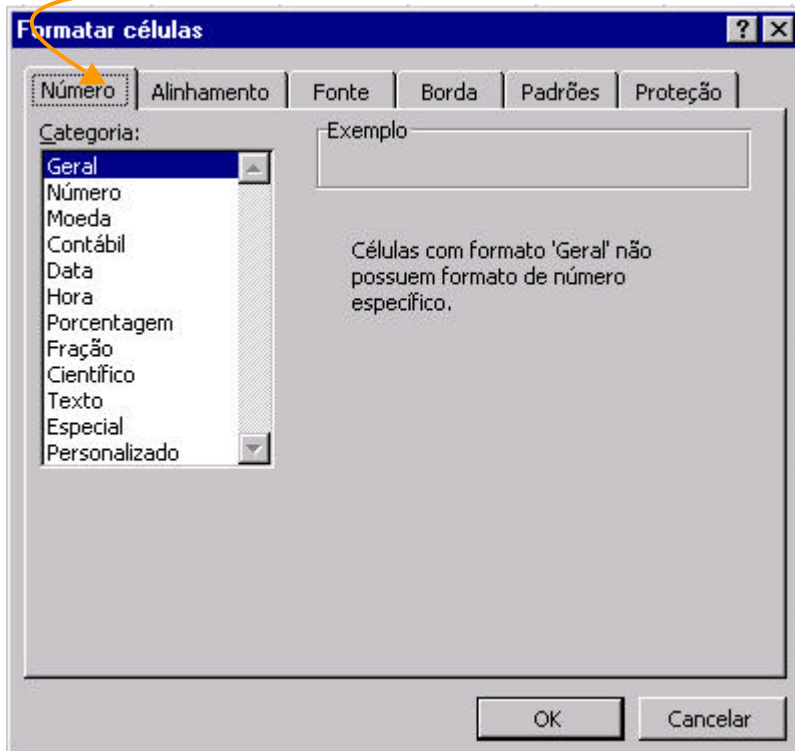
Formatar células

?

Número
Alinhamento
Fonte
Borda
Padrões
Proteção

Categoria:
Geral
Número
Moeda
Contábil
Data
Hora
Porcentagem
Fração
Científico
Texto
Especial
Personalizado

Exemplo

Células com formato 'Geral' não possuem formato de número específico.

OK
Cancelar